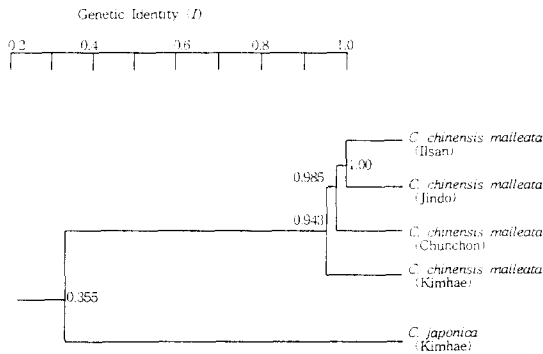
Genetic Identity $(I)$

0.2 0.4 0.6 0.8 1.0

0.985

1.00

*C. chinensis malleata* (Ilsan)

*C. chinensis malleata* (Jindo)

0.943

*C. chinensis malleata* (Chunchon)

*C. chinensis malleata* (Kimhae)

0.355

*C. japonica* (Kimhae)